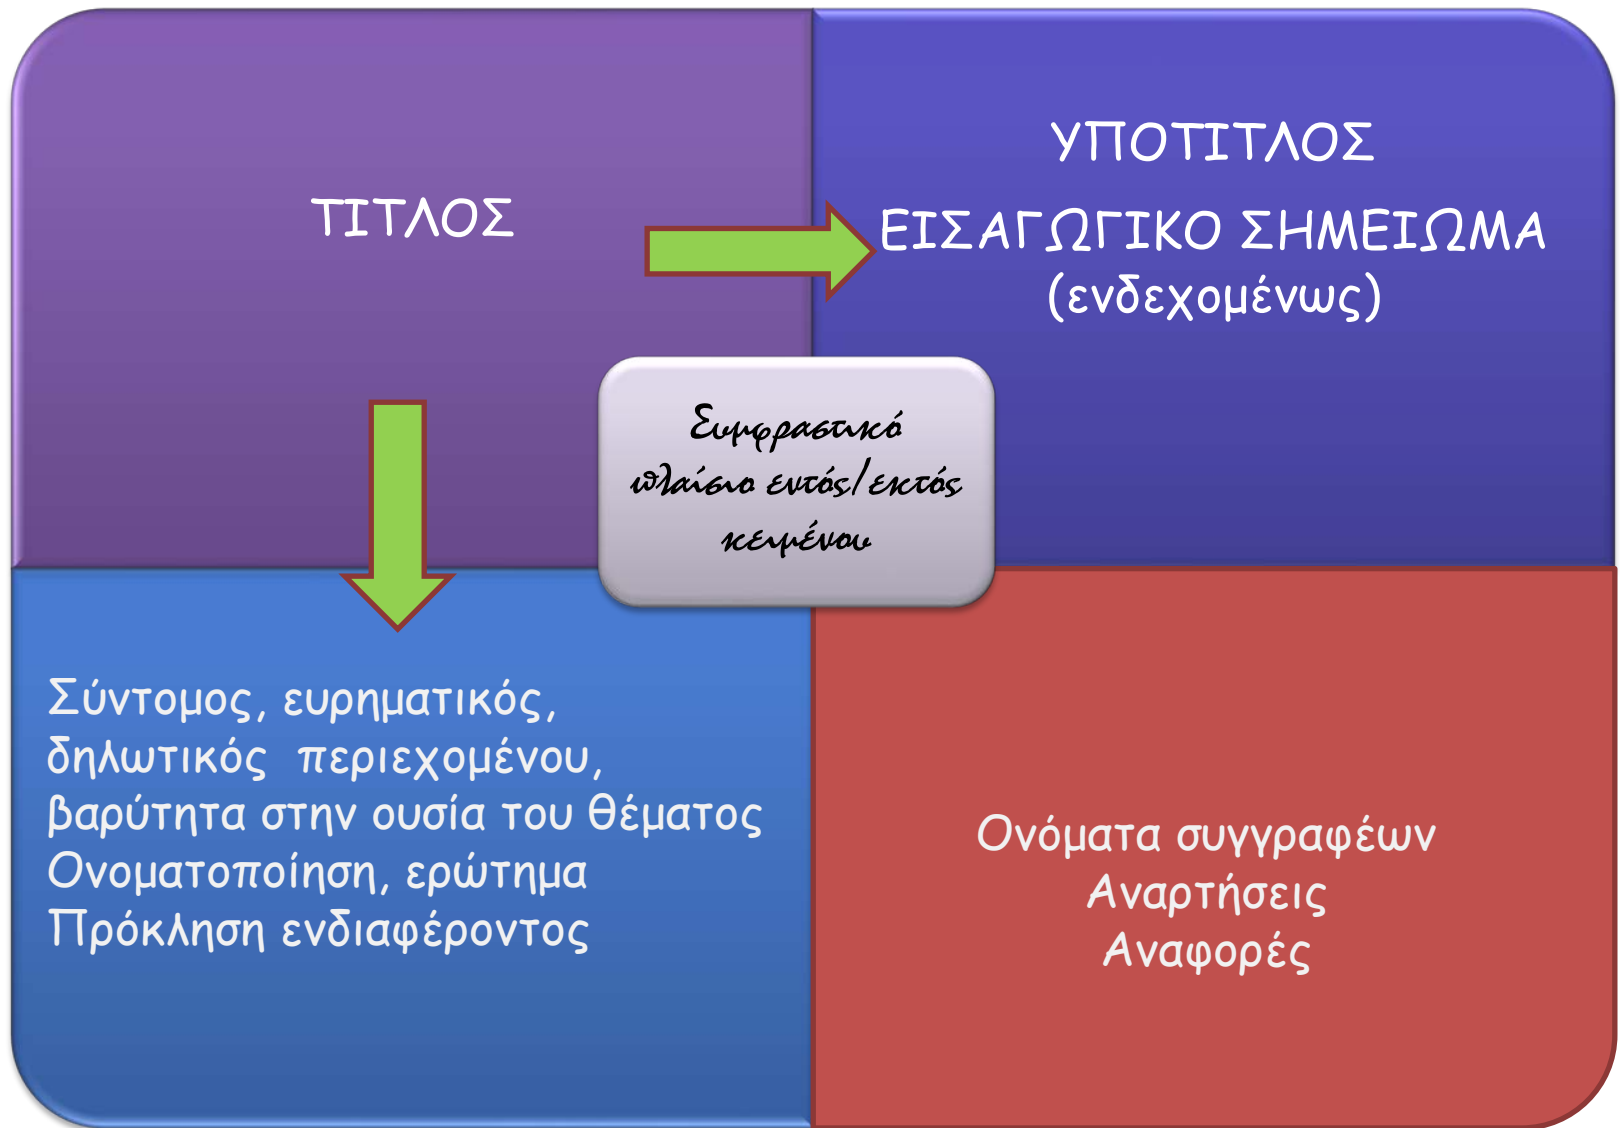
ΤΙΤΛΟΣ

ΥΠΟΤΙΤΛΟΣ
ΕΙΣΑΓΩΓΙΚΟ ΣΗΜΕΙΩΜΑ
(ενδεχομένως)

Συμφραστικό πλαίσιο εντός/εκτός κειμένου

Σύντομος, ευρηματικός, δηλωτικός περιεχομένου, βαρύτητα στην ουσία του θέματος
Ονοματοποίηση, ερώτημα
Πρόκληση ενδιαφέροντος

Ονόματα συγγραφέων
Αναρτήσεις
Αναφορές